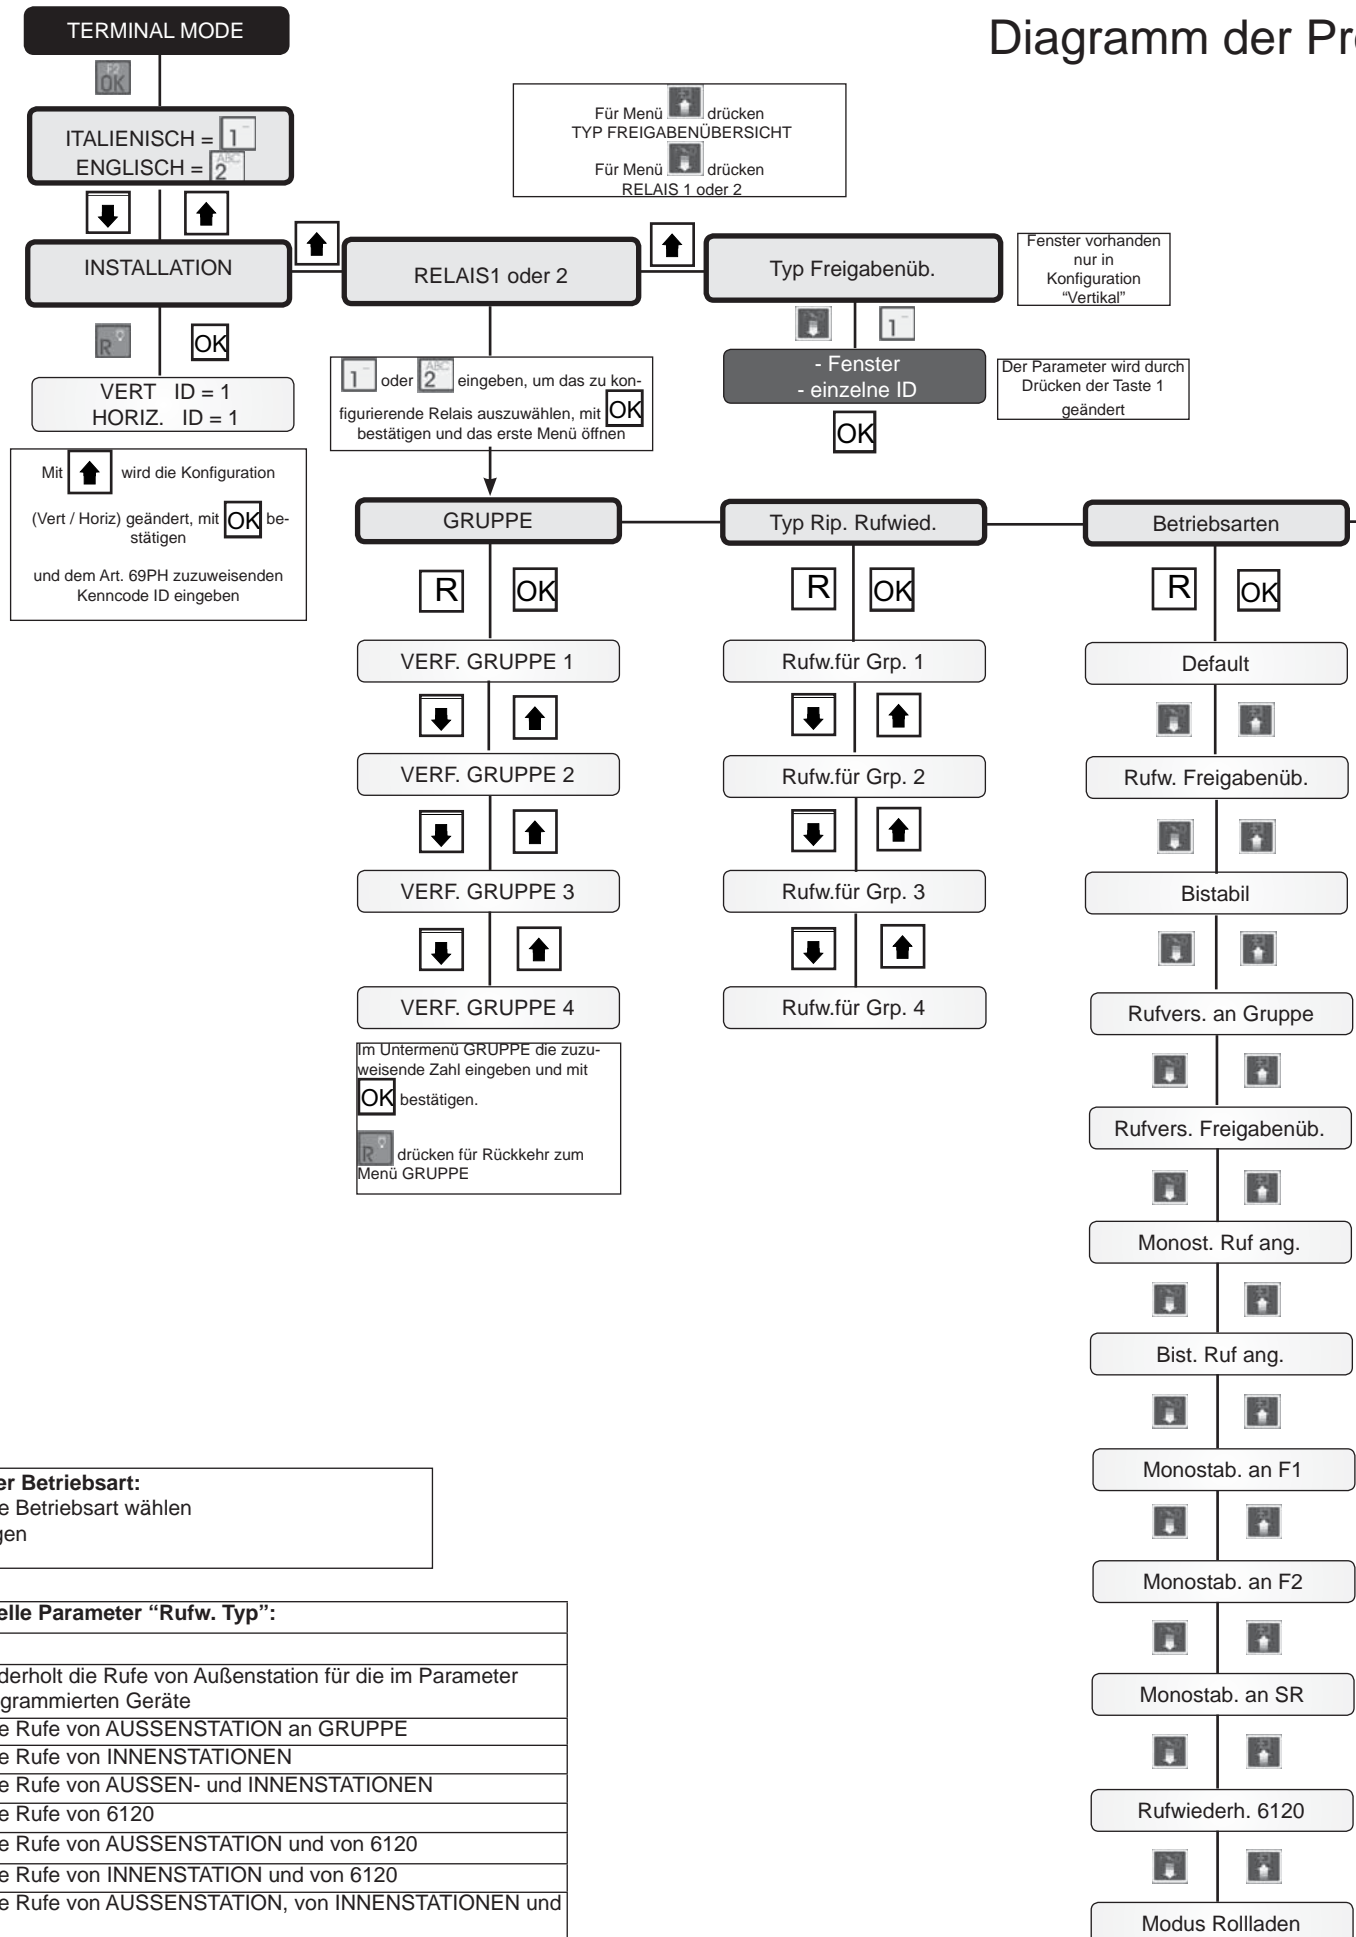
TERMINAL MODE

Diagramm der Pr

F2 OK

ITALIENISCH = 1
ENGLISCH = 2

Für Menü drücken TYP FREIGABENÜBERSICHT

Für Menü drücken RELAIS 1 oder 2

INSTALLATION

RELAIS1 oder 2

Typ Freigabenüb.

Fenster vorhanden nur in Konfiguration "Vertikal"

R OK

VERT ID = 1
HORIZ. ID = 1

1 oder 2 eingeben, um das zu konfigurierende Relais auszuwählen, mit OK bestätigen und das erste Menü öffnen

1

- Fenster
- einzelne ID

Der Parameter wird durch Drücken der Taste 1 geändert

OK

Mit wird die Konfiguration (Vert / Horiz) geändert, mit OK bestätigen und dem Art. 69PH zuzuweisenden Kenncode ID eingeben

GRUPPE

Typ Rip. Rufwied.

Betriebsarten

R OK

R OK

R OK

VERF. GRUPPE 1

Rufw.für Grp. 1

Default

VERF. GRUPPE 2

Rufw.für Grp. 2

Rufw. Freigabenüb.

VERF. GRUPPE 3

Rufw.für Grp. 3

Bistabil

VERF. GRUPPE 4

Rufw.für Grp. 4

Rufvers. an Gruppe

Im Untermenü GRUPPE die zuzuweisende Zahl eingeben und mit OK bestätigen.

R drücken für Rückkehr zum Menü GRUPPE

Rufvers. Freigabenüb.

Monost. Ruf ang.

Bist. Ruf ang.

er Betriebsart:
e Betriebsart wählen
gen

Monostab. an F1

elle Parameter "Rufw. Typ":

derholt die Rufe von Außenstation für die im Parameter
grammierten Geräte

Monostab. an F2

e Rufe von AUSSENSTATION an GRUPPE
e Rufe von INNENSTATIONEN
e Rufe von AUSSEN- und INNENSTATIONEN

Monostab. an SR

e Rufe von 6120
e Rufe von AUSSENSTATION und von 6120

Rufwiederh. 6120

e Rufe von INNENSTATION und von 6120
e Rufe von AUSSENSTATION, von INNENSTATIONEN und

Modus Rollladen